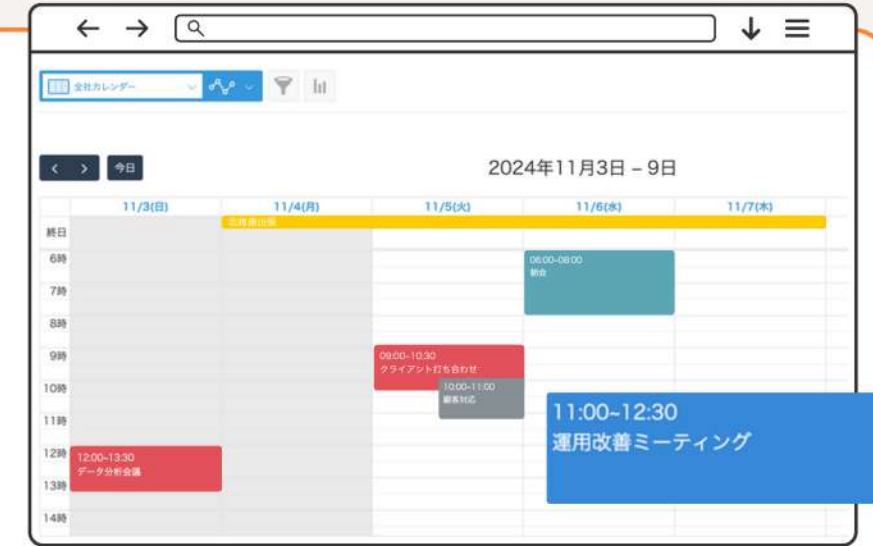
全社カレンダー

今日

2024年11月3日 – 9日

11/3(日)
11/4(月)
11/5(火)
11/6(水)
11/7(木)

終日
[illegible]

6時
7時
8時
9時
10時
11時
12時
13時
14時

06:00~08:00
朝会

09:00~10:30
クライアント打ち合わせ

10:00~11:00
顧客対応

11:00~12:30
運用改善ミーティング

12:00~13:30
データ分析会議